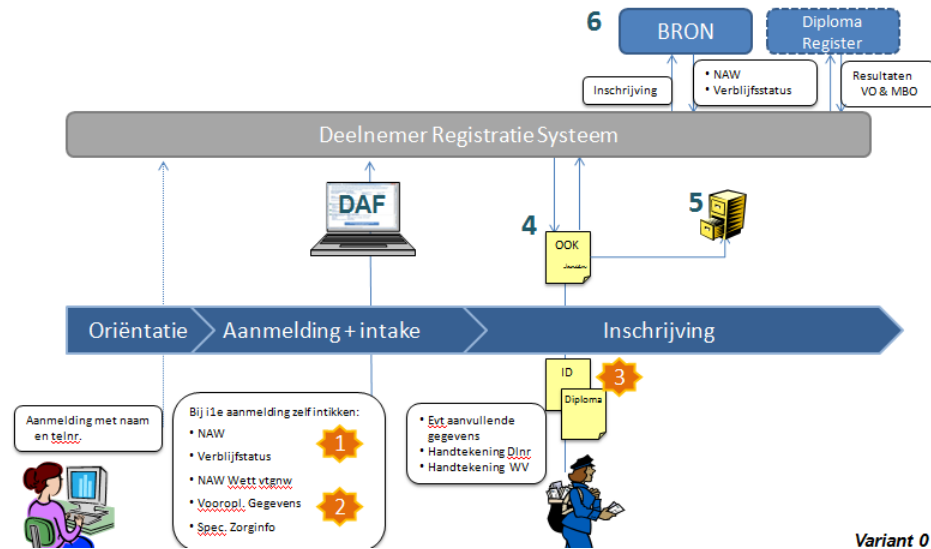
6

BRON

Diploma Register

Inschrijving

- NAW
- Verblijfsstatus

Resultaten VO & MBO

Deelnemer Registratie Systeem

DAF

4

OOK

5

Oriëntatie

Aanmelding + intake

Inschrijving

ID

3

Diploma

Aanmelding met naam en telnr.

Bij i1e aanmelding zelf intikken:

- NAW
- Verblijfsstatus
- NAW Wett vtgnw
- Vooropl. Gegevens
- Spec. Zorginfo

1

2

- Evt aanvullende gegevens
- Handtekening Dlnr
- Handtekening WV

Variant 0